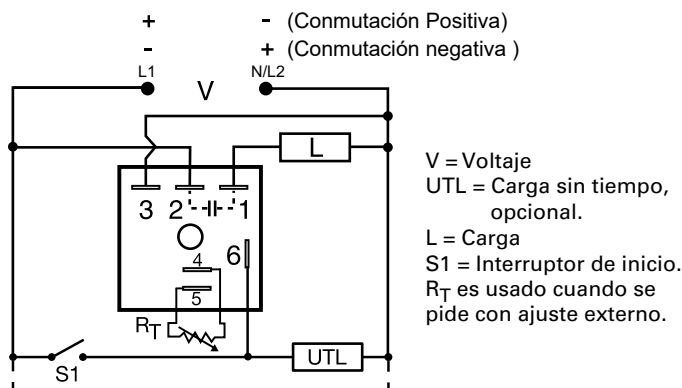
+ - (Conmutación Positiva)
- + (Conmutación negativa )
L1 N/L2
V
L
3 2 1
6
4
5
$R_T$
UTL
S1

V = Voltaje
UTL = Carga sin tiempo, opcional.
L = Carga
S1 = Interruptor de inicio.
$R_T$ es usado cuando se pide con ajuste externo.